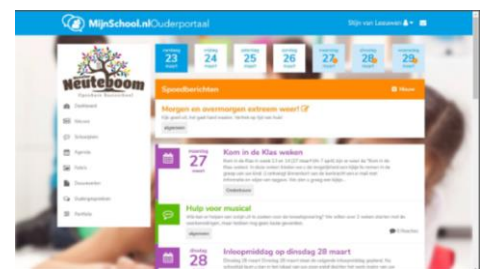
MijnSchool.nlOuderportaal

Stijn van Leeuwen

Neuteboom

Openbare Basisschool

Dashboard

Nieuws

Schoolplan

Agenda

Foto's

Documenten

Oudergesprekken

Portfolio

donderdag 23 maart

vrijdag 24 maart

zaterdag 25 maart

zondag 26 maart

maandag 27 maart

dinsdag 28 maart

woensdag 29 maart

Spoedberichten

Nieuw

Morgen en overmorgen extreem weer!

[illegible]

Algemeen

maandag 27 maart

Kom in de Klas week

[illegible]

Groepsactiviteit

Hulp voor musical

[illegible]

Algemeen

6 Reacties

dinsdag 28 maart

Inloopmiddag op dinsdag 28 maart

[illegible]